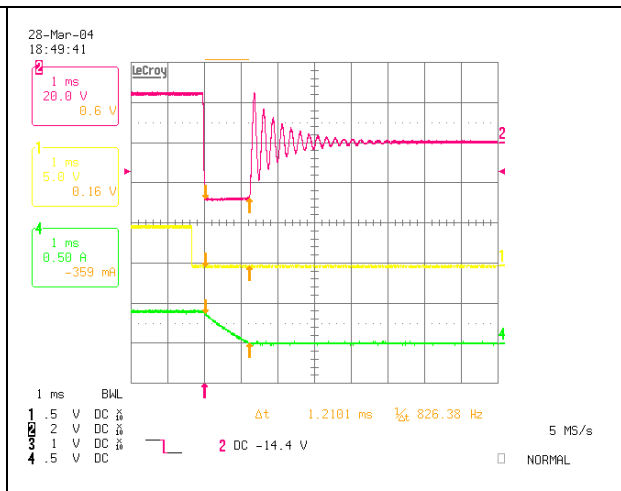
28-Mar-04
18:49:41

2
1 ms
20.0 V
0.6 V

1
1 ms
5.0 V
0.16 V

4
1 ms
0.50 A
-359 mA

LeCroy

2
1
4

1 ms BWL
1 .5 V DC $\frac{X}{10}$
2 2 V DC $\frac{X}{10}$
3 1 V DC $\frac{X}{10}$
4 .5 V DC

Δt 1.2101 ms 1/Δt 826.38 Hz

2 DC -14.4 V

5 MS/s

NORMAL